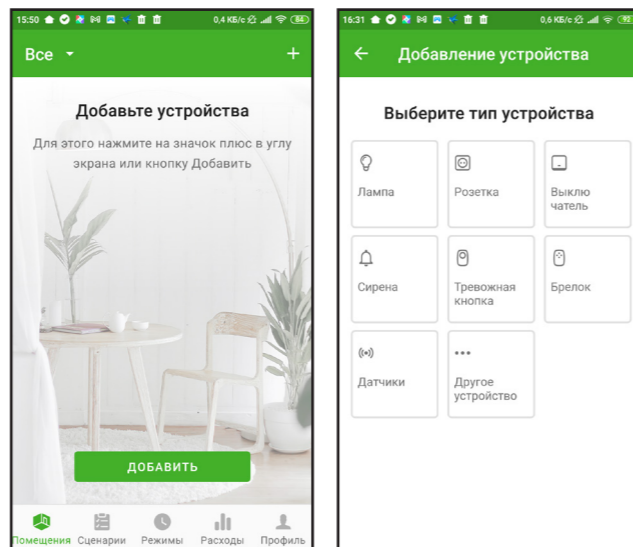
15:50 0,4 КБ/с 84

Все +

Добавьте устройства

Для этого нажмите на значок плюс в углу экрана или кнопку Добавить

ДОБАВИТЬ

Помещения Сценарии Режимы Расходы Профиль

16:31 0,6 КБ/с 92

Добавление устройства

Выберите тип устройства

| Лампа | Розетка | Выклю чатель |
|---|---|---|
| Сирена | Тревожная кнопка | Брелок |
| Датчики | Другое устройство | |